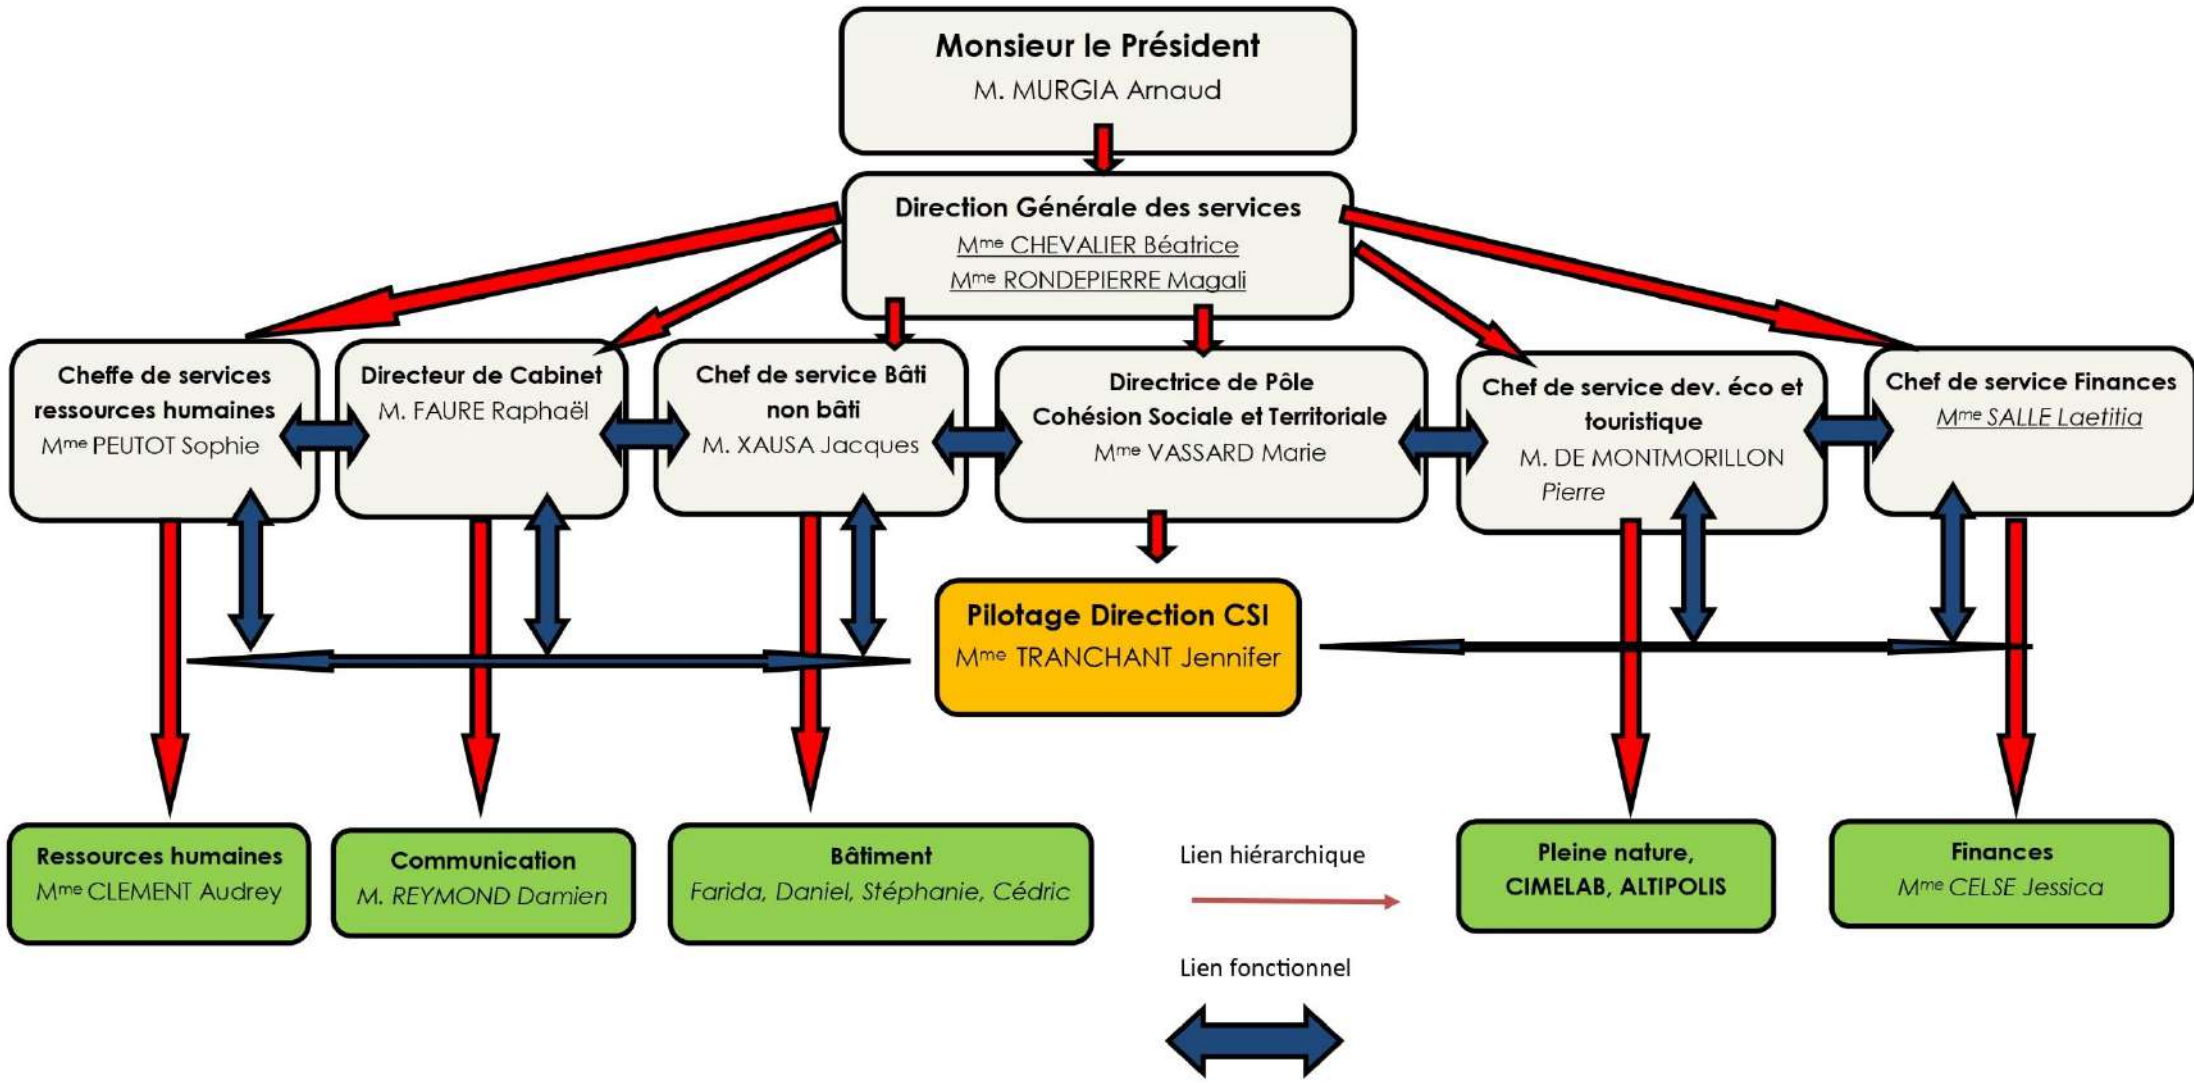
Monsieur le Président
M. MURGIA Arnaud

Direction Générale des services
M$^{me}$ CHEVALIER Béatrice
M$^{me}$ RONDEPIERRE Magali

Cheffe de services ressources humaines
M$^{me}$ PEUTOT Sophie

Directeur de Cabinet
M. FAURE Raphaël

Chef de service Bâti non bâti
M. XAUSA Jacques

Directrice de Pôle
Cohésion Sociale et Territoriale
M$^{me}$ VASSARD Marie

Chef de service dev. éco et touristique
M. DE MONTMORILLON
Pierre

Chef de service Finances
M$^{me}$ SALLE Laetitia

Pilotage Direction CSI
M$^{me}$ TRANCHANT Jennifer

Ressources humaines
M$^{me}$ CLEMENT Audrey

Communication
M. REYMOND Damien

Bâtiment
Farida, Daniel, Stéphanie, Cédric

Lien hiérarchique

Lien fonctionnel

Pleine nature,
CIMELAB, ALTIPOLIS

Finances
M$^{me}$ CELSE Jessica